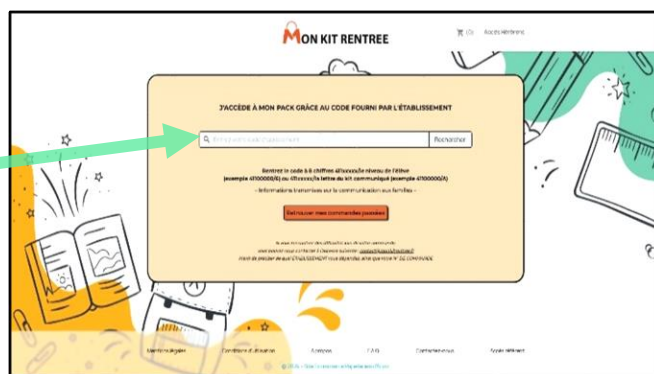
MON KIT RENTREE

(0) Accès Référent

J'ACCÈDE À MON PACK GRÂCE AU CODE FOURNI PAR L'ÉTABLISSEMENT

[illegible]

Rechercher

Rentrez le code à 8 chiffres ailuzzsuile niveau de l'élève (exemple 41100000/4) ou ailuzzsuile lettre du kit communiqué (exemple 41100000/A)

- Informations transmises sur la communication aux familles -

Retrouver mes commandes passées

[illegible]

Mentions légales

Conditions d'utilisation

Accès pro

F.A.Q

Contactez-nous

Accès référent

© 2025 - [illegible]